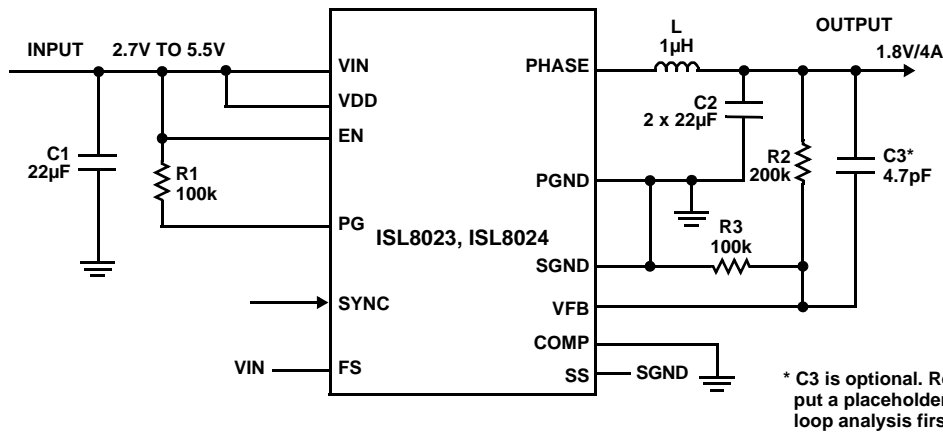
INPUT 2.7V TO 5.5V

C1
22µF

R1
100k

VIN
VDD
EN
PG
SYNC
FS

VIN

ISL8023, ISL8024

PHASE
PGND
SGND
VFB
COMP
SS

SGND

L
1µH

OUTPUT
1.8V/4A

C2
2 x 22µF

R2
200k

C3*
4.7pF

R3
100k

* C3 is optional. R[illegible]
put a placeholder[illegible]
loop analysis firs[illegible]